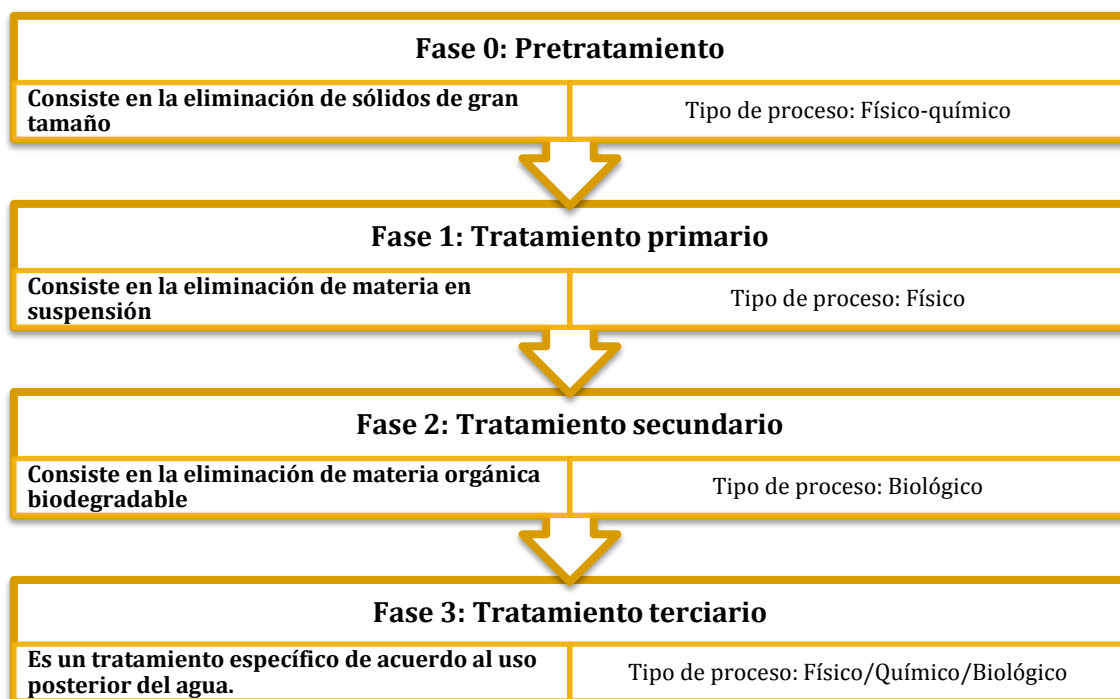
Fase 0: Pretratamiento

Consiste en la eliminación de sólidos de gran tamaño

Tipo de proceso: Físico-químico

Fase 1: Tratamiento primario

Consiste en la eliminación de materia en suspensión

Tipo de proceso: Físico

Fase 2: Tratamiento secundario

Consiste en la eliminación de materia orgánica biodegradable

Tipo de proceso: Biológico

Fase 3: Tratamiento terciario

Es un tratamiento específico de acuerdo al uso posterior del agua.

Tipo de proceso: Físico/Químico/Biológico